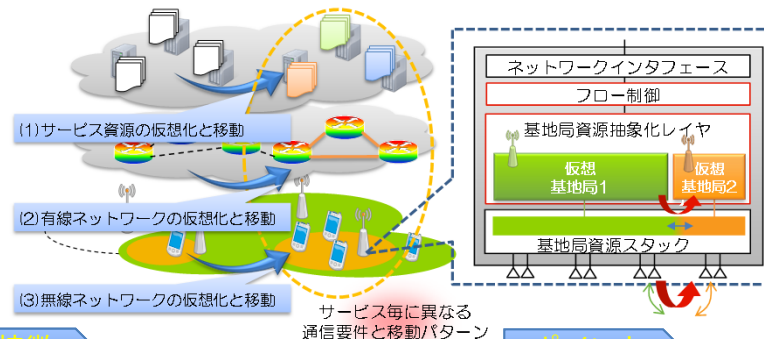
(1)サービス資源の仮想化と移動

(2)有線ネットワークの仮想化と移動

(3)無線ネットワークの仮想化と移動

サービス毎に異なる
通信要件と移動パターン

ネットワークインタフェース

フロー制御

基地局資源抽象化レイヤ

仮想
基地局1

仮想
基地局2

基地局資源スタック